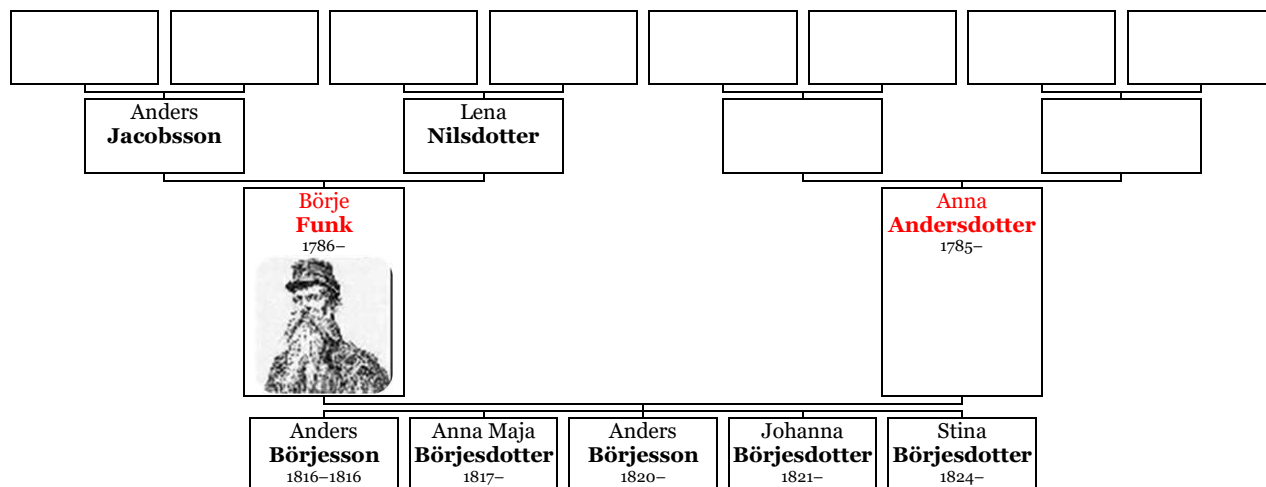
Anders
**Jacobsson**

Lena
**Nilsdotter**

Börje
**Funk**
1786–

Anna
**Andersdotter**
1785–

Anders
**Börjesson**
1816–1816

Anna Maja
**Börjesdotter**
1817–

Anders
**Börjesson**
1820–

Johanna
**Börjesdotter**
1821–

Stina
**Börjesdotter**
1824–